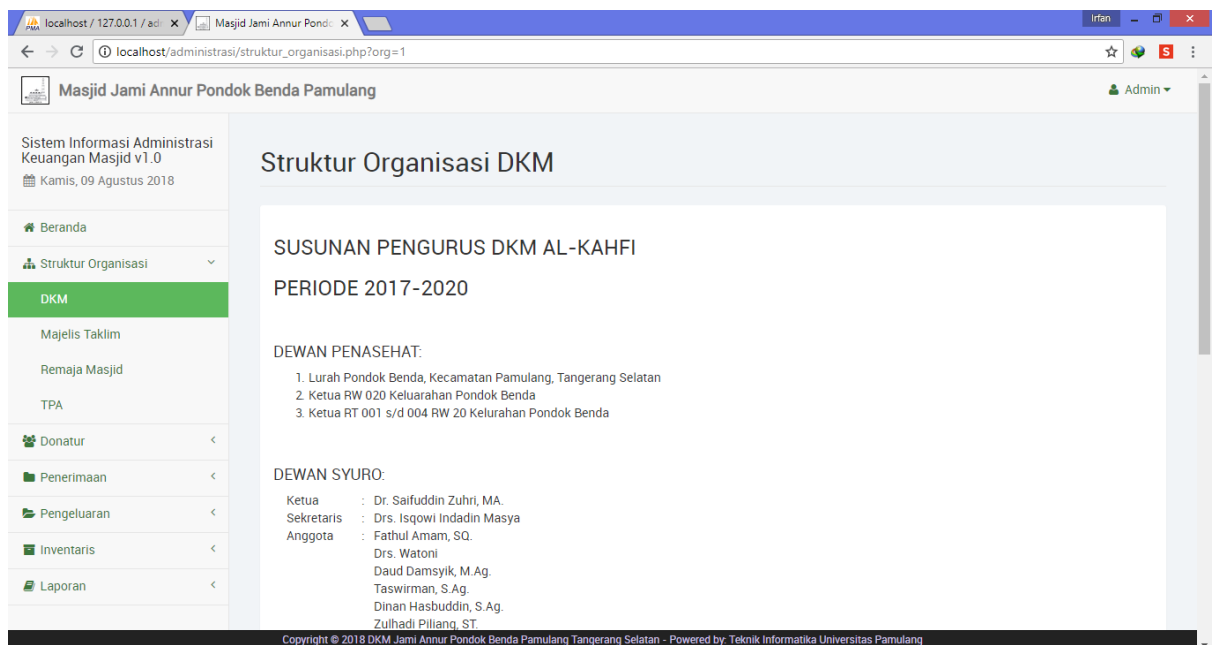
localhost / 127.0.0.1 / ad ×
Masjid Jami Annur Pondo ×
Irfan
localhost/administrasi/struktur_organisasi.php?org=1
Masjid Jami Annur Pondok Benda Pamulang
Admin

Sistem Informasi Administrasi Keuangan Masjid v1.0
Kamis, 09 Agustus 2018

Beranda
Struktur Organisasi
DKM
Majelis Taklim
Remaja Masjid
TPA
Donatur
Penerimaan
Pengeluaran
Inventaris
Laporan

Struktur Organisasi DKM

SUSUNAN PENGURUS DKM AL-KAHFI

PERIODE 2017-2020

DEWAN PENASEHAT:
1. Lurah Pondok Benda, Kecamatan Pamulang, Tangerang Selatan
2. Ketua RW 020 Keluarahan Pondok Benda
3. Ketua RT 001 s/d 004 RW 20 Kelurahan Pondok Benda

DEWAN SYURO:
Ketua : Dr. Saifuddin Zuhri, MA.
Sekretaris : Drs. Isqowi Indadin Masya
Anggota : Fathul Amam, SQ.
Drs. Watoni
Daud Damsyik, M.Ag.
Taswirman, S.Ag.
Dinan Hasbuddin, S.Ag.
Zulhadi Piliang, ST.

Copyright © 2018 DKM Jami Annur Pondok Benda Pamulang Tangerang Selatan - Powered by: Teknik Informatika Universitas Pamulang